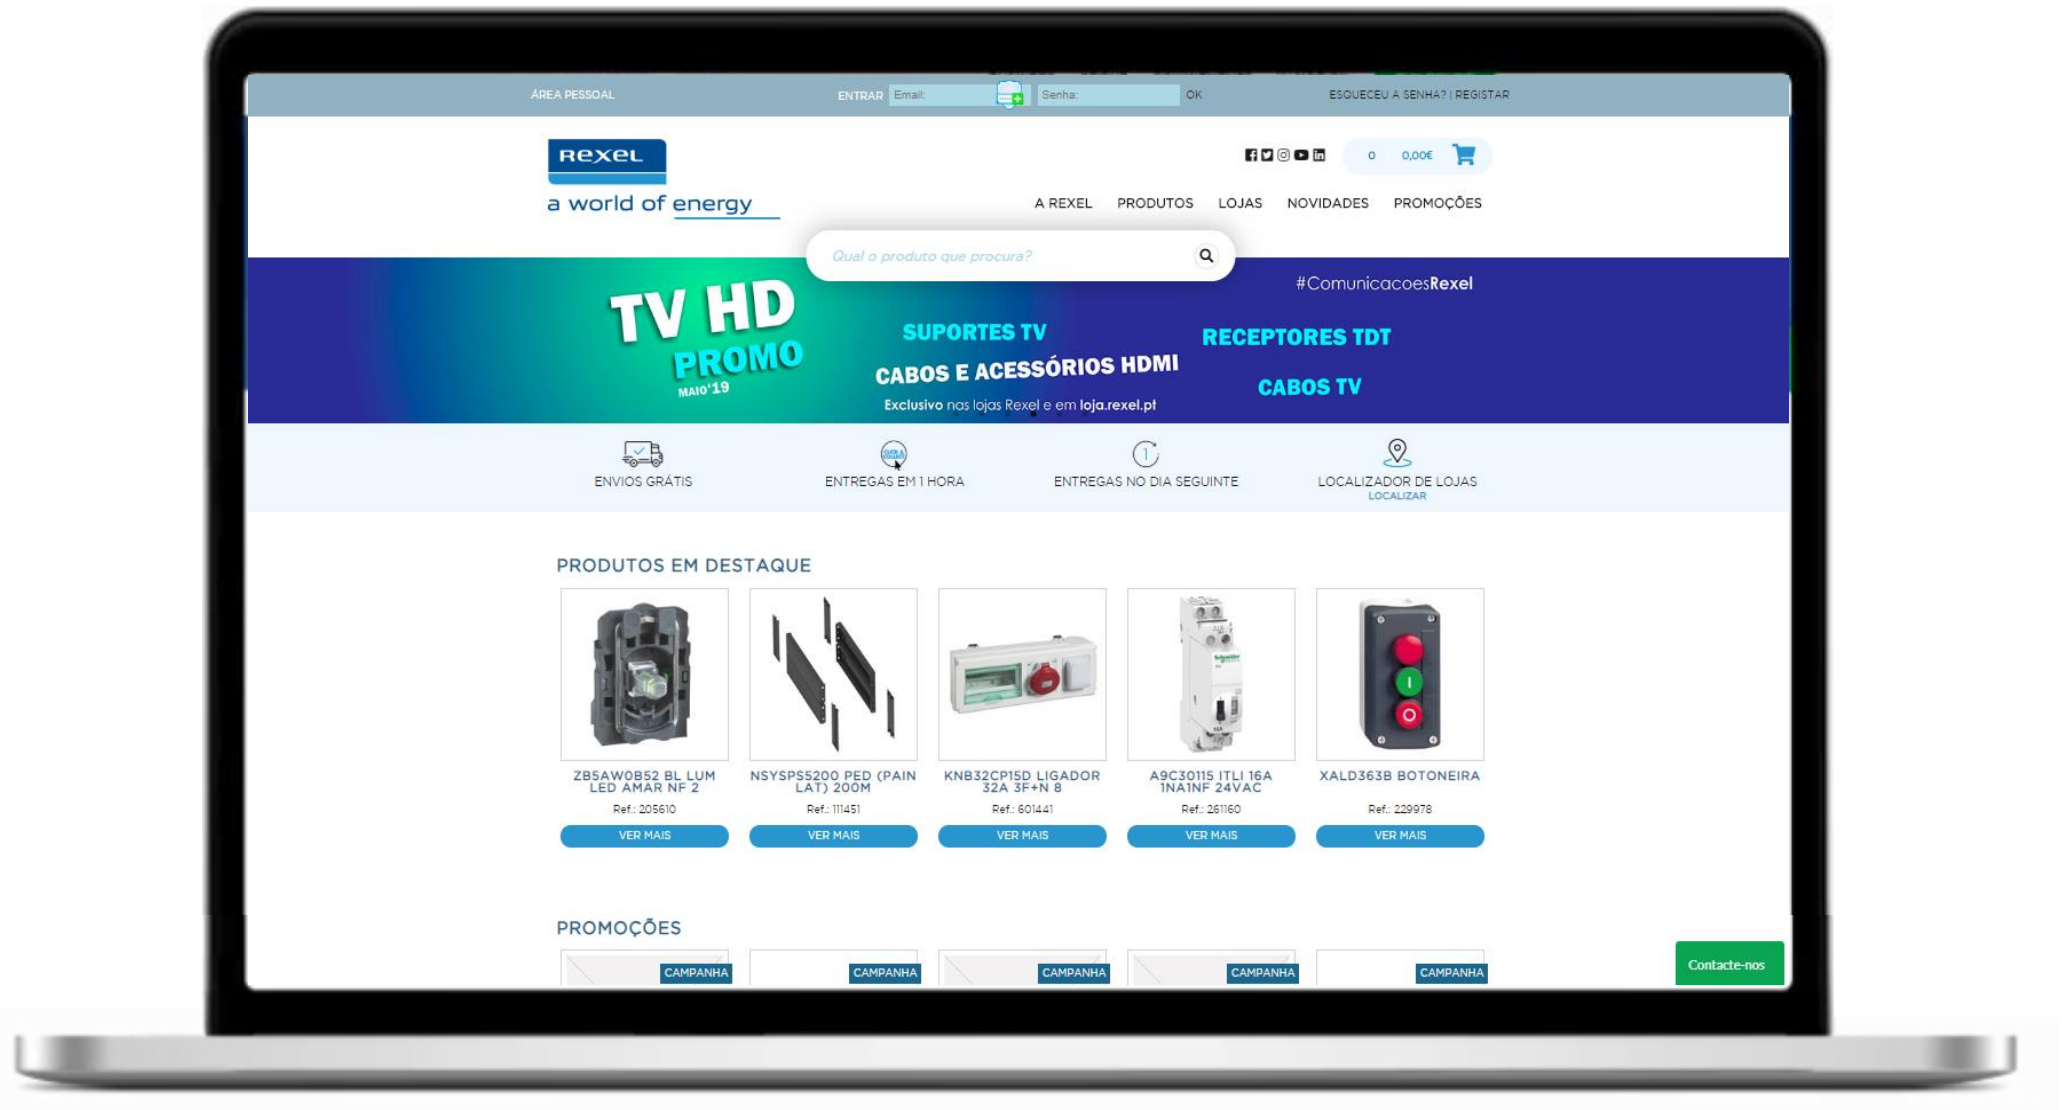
ÁREA PESSOAL ENTRAR Email: Senha: OK ESQUECEU A SENHA? | REGISTAR

Rexel
a world of energy

0 0,00€

A REXEL PRODUTOS LOJAS NOVIDADES PROMOÇÕES

Qual o produto que procura?

TV HD PROMO MAIO'19
SUPORTES TV
CABOS E ACESSÓRIOS HDMI
#ComunicacoesRexel
RECEPTORES TDT
CABOS TV
Exclusivo nas lojas Rexel e em loja.rexel.pt

ENVIOS GRÁTIS
ENTREGAS EM 1 HORA
ENTREGAS NO DIA SEGUINTE
LOCALIZADOR DE LOJAS
LOCALIZAR

PRODUTOS EM DESTAQUE

ZB5AW0B52 BL LUM LED AMAR NF 2
Ref.: 205610
VER MAIS

NSYSPS5200 PED (PAIN LAT) 200M
Ref.: 111451
VER MAIS

KNB32CP15D LIGADOR 32A 3F+N 8
Ref.: 601441
VER MAIS

A9C30115 ITLI 16A 1NA1NF 24VAC
Ref.: 261160
VER MAIS

XALD363B BOTONEIRA
Ref.: 229978
VER MAIS

PROMOÇÕES

CAMPANHA
CAMPANHA
CAMPANHA
CAMPANHA
CAMPANHA

Contacte-nos